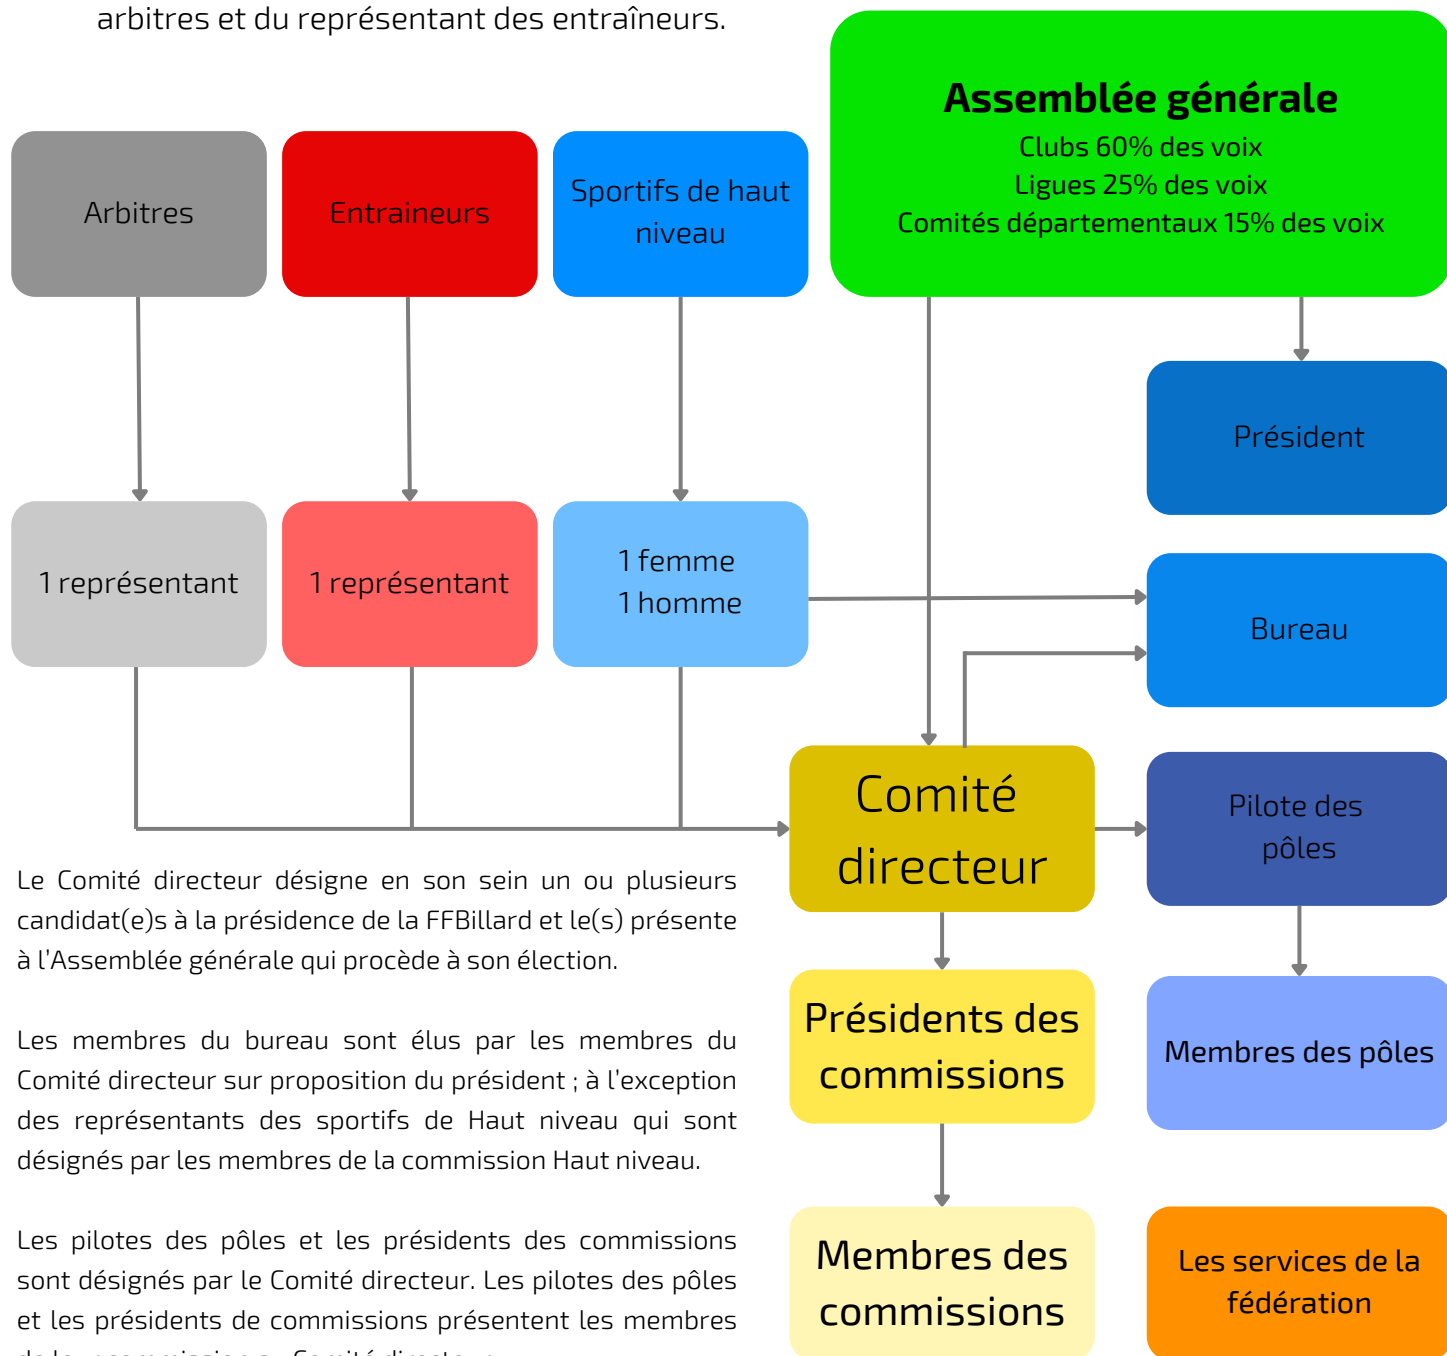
arbitres et du représentant des entraîneurs.

Assemblée générale
Clubs 60% des voix
Ligues 25% des voix
Comités départementaux 15% des voix

Arbitres

Entraineurs

Sportifs de haut niveau

Président

1 représentant

1 représentant

1 femme
1 homme

Bureau

Comité directeur

Pilote des pôles

Le Comité directeur désigne en son sein un ou plusieurs candidat(e)s à la présidence de la FFBillard et le(s) présente à l'Assemblée générale qui procède à son élection.

Les membres du bureau sont élus par les membres du Comité directeur sur proposition du président ; à l'exception des représentants des sportifs de Haut niveau qui sont désignés par les membres de la commission Haut niveau.

Les pilotes des pôles et les présidents des commissions sont désignés par le Comité directeur. Les pilotes des pôles et les présidents de commissions présentent les membres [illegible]

Présidents des commissions

Membres des pôles

Membres des commissions

Les services de la fédération